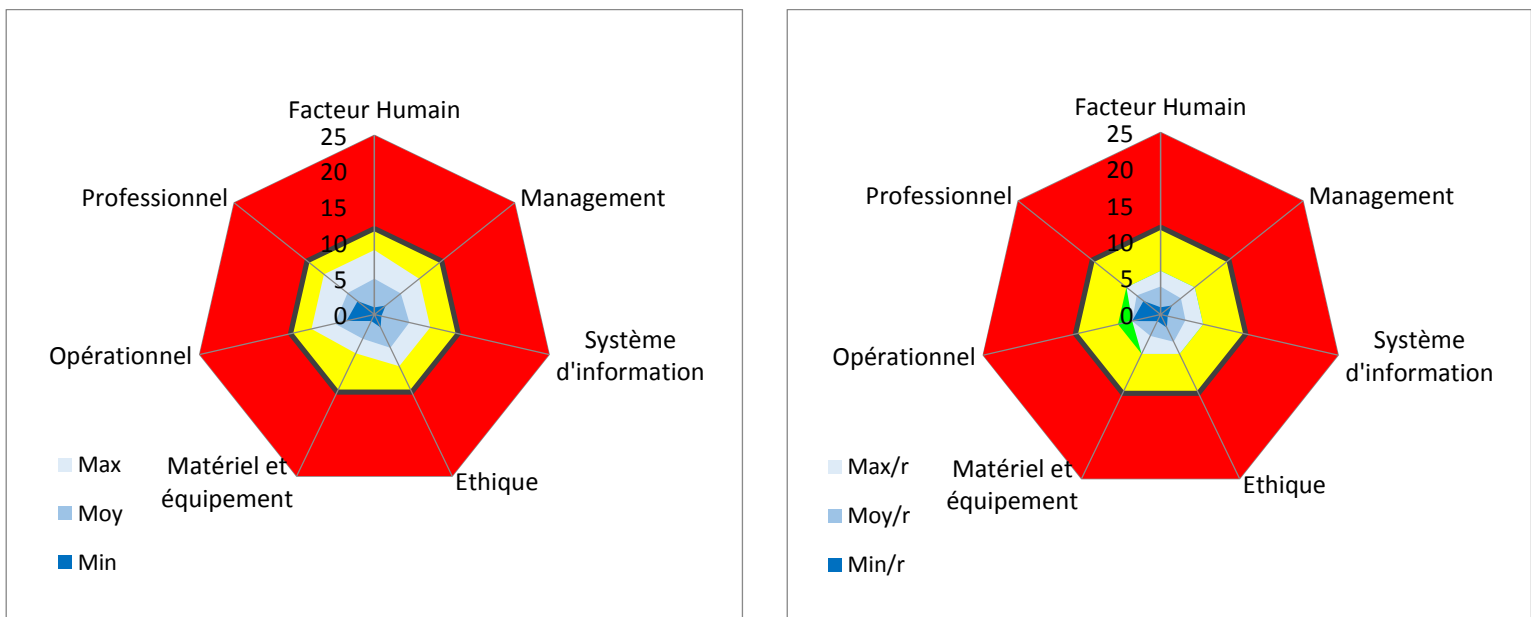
Facteur Humain
25
20
15
10
5
0
Management
Système d'information
Ethique
Matériel et équipement
Opérationnel
Professionnel
Max
Moy
Min

Facteur Humain
25
20
15
10
5
0
Management
Système d'information
Ethique
Matériel et équipement
Opérationnel
Professionnel
Max/r
Moy/r
Min/r